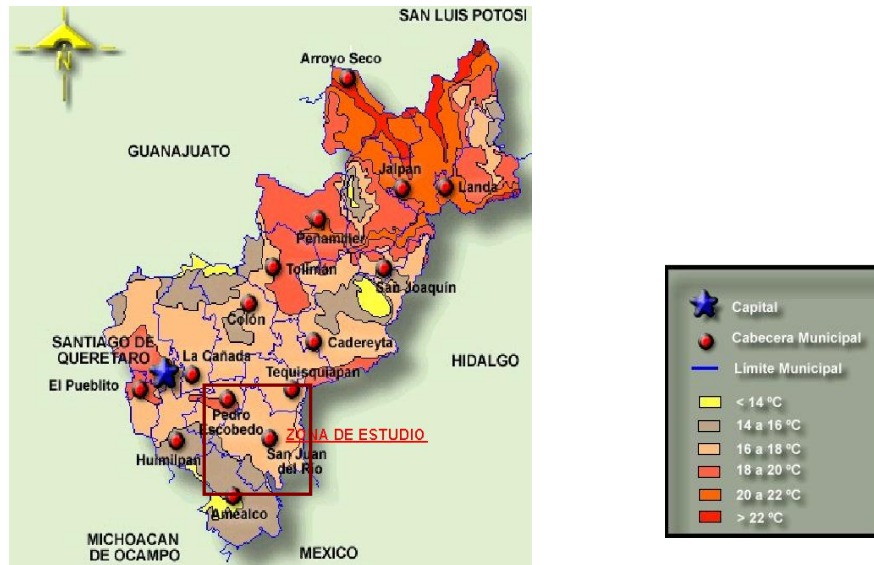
N

SAN LUIS POTOSI

Arroyo Seco

GUANAJUATO

Jalpan

Landa

Penamiller

Tolimán

San Joaquín

Colón

Cadereyta

SANTIAGO DE QUERETARO

La Cañada

HIDALGO

El Pueblito

Tequisquiapan

Pedro Escobedo

ZONA DE ESTUDIO

San Juan del Río

Huimilpan

Amealco

MICHOACAN DE OCAMPO

MEXICO

Capital

Cabecera Municipal

Límite Municipal

< 14 ºC

14 a 16 ºC

16 a 18 ºC

18 a 20 ºC

20 a 22 ºC

> 22 ºC